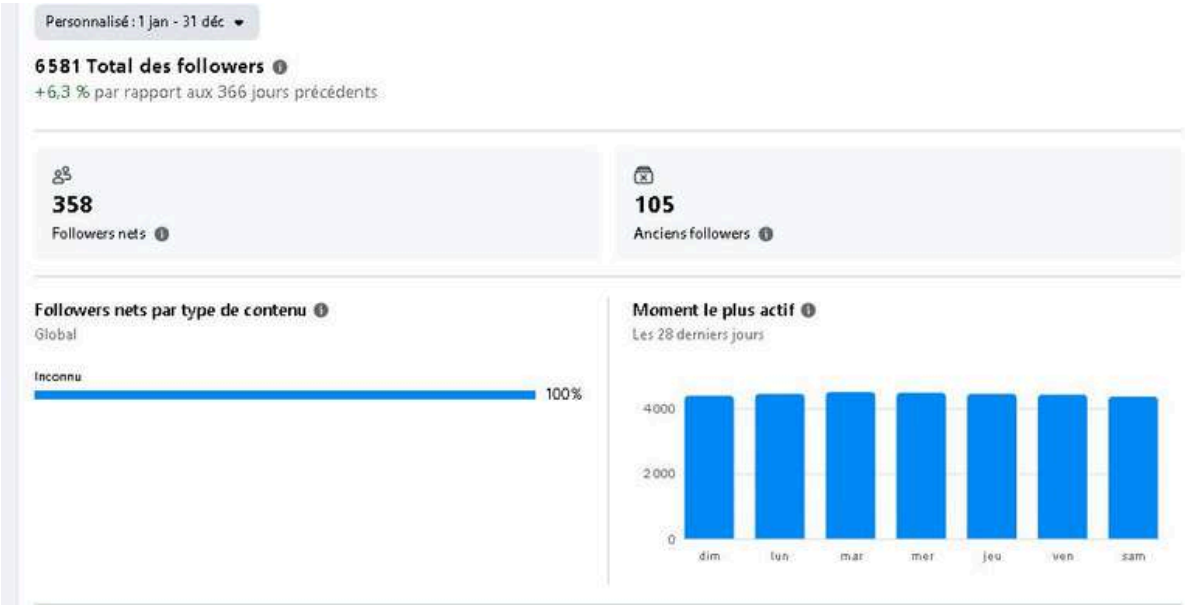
Personnalisé : 1 jan - 31 déc

6581 Total des followers
+6,3 % par rapport aux 366 jours précédents

358
Followers nets

105
Anciens followers

Followers nets par type de contenu
Global

Inconnu
100%

Moment le plus actif
Les 28 derniers jours

4000
2000
0
dim lun mar mer jeu ven sam